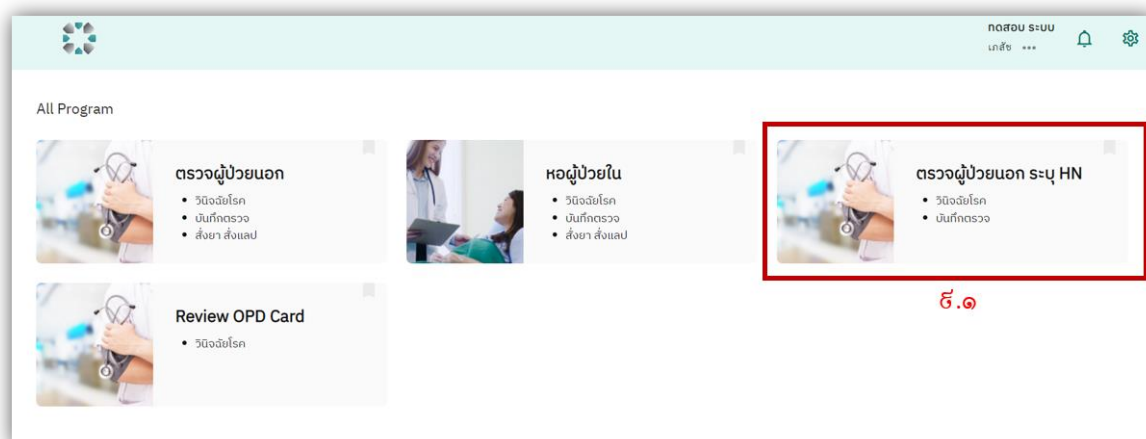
ทดสอบ ระบบ
เภสัช •••

All Program

ตรวจผู้ป่วยนอก
• วินิจฉัยโรค
• บันทึกตรวจ
• สั่งยา สั่งแลป

หอผู้ป่วยใน
• วินิจฉัยโรค
• บันทึกตรวจ
• สั่งยา สั่งแลป

ตรวจผู้ป่วยนอก ระบุ HN
• วินิจฉัยโรค
• บันทึกตรวจ

๕.๑

Review OPD Card
• วินิจฉัยโรค